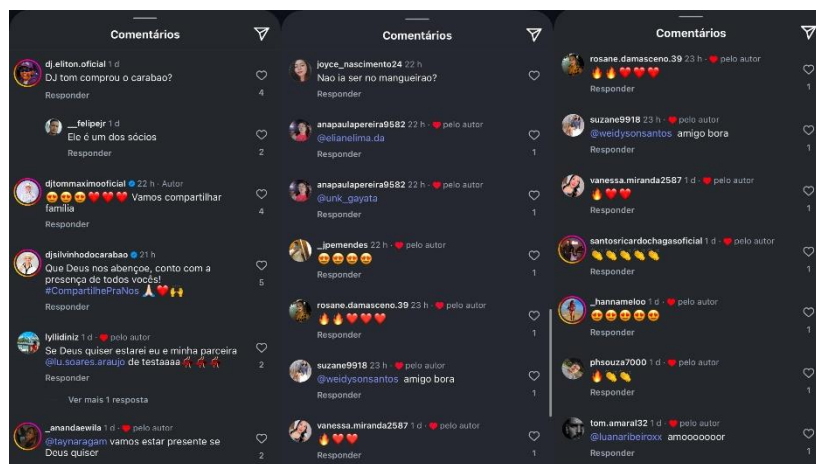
Comentários

dj.eliton.oficial 1 d
DJ tom comprou o carabao?
Responder
4

__felipejr 1 d
Ele é um dos sócios
Responder
2

djtommaximooficial 22 h · Autor
😍😍😍❤️❤️❤️ Vamos compartilhar família
Responder
4

djsilvinhodocarabao 21 h
Que Deus nos abençoe, conto com a presença de todos vocês! #CompartilhePraNos 🙏❤️🙌
Responder
5

lylliidiniz 1 d · ❤️ pelo autor
Se Deus quiser estarei eu e minha parceira @lu.soares.araujo de testaaaa 🌶️🌶️🌶️
Responder
2
Ver mais 1 resposta

_anandaewila 1 d · ❤️ pelo autor
@taynaragam vamos estar presente se Deus quiser
2

Comentários

joyce_nascimento24 22 h
Nao ia ser no mangueirao?
Responder

anapaulapereira9582 22 h · ❤️ pelo autor
@elianelima.da
Responder
1

anapaulapereira9582 22 h · ❤️ pelo autor
@unk_gayata
Responder
1

_jpemendes 22 h · ❤️ pelo autor
😍😍😍😍
Responder
1

rosane.damasceno.39 22 h · ❤️ pelo autor
🔥🔥❤️❤️❤️
Responder
1

suzane9918 22 h · ❤️ pelo autor
@weidysonsantos amigo bora
Responder
1

vanessa.miranda2587 1 d · ❤️ pelo autor
❤️❤️❤️
Responder
1

Comentários

rosane.damasceno.39 23 h · ❤️ pelo autor
🔥🔥❤️❤️❤️
Responder
1

suzane9918 23 h · ❤️ pelo autor
@weidysonsantos amigo bora
Responder
1

vanessa.miranda2587 1 d · ❤️ pelo autor
❤️❤️❤️
Responder
1

santosricardochagasoficial 1 d · ❤️ pelo autor
👏👏👏👏👏
Responder
1

_hannameloo 1 d · ❤️ pelo autor
😍😍😍😍😍
Responder
1

phsouza7000 1 d · ❤️ pelo autor
🔥👏👏
Responder
1

tom.amaral32 1 d · ❤️ pelo autor
@luanaribeiroxx amooooooor
Responder
1